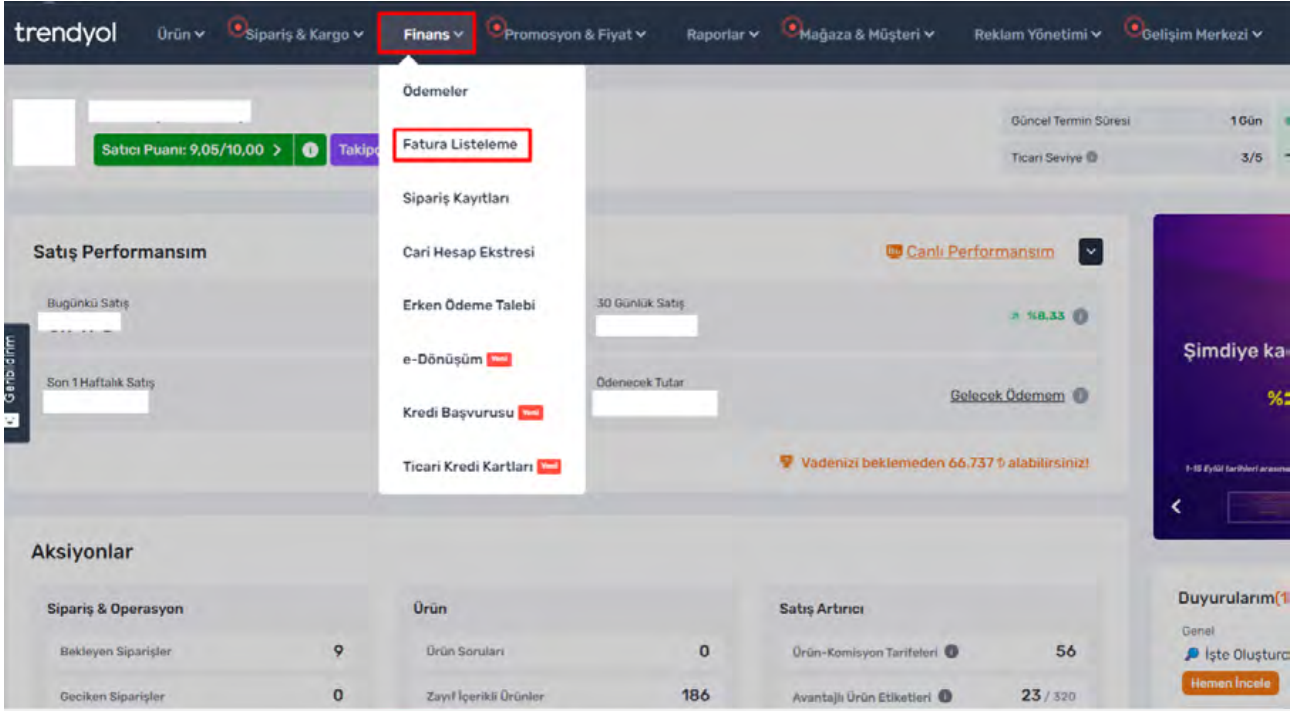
trendyol Ürün Sipariş & Kargo Finans Promosyon & Fiyat Raporlar Mağaza & Müşteri Reklam Yönetimi Gelişim Merkezi

Ödemeler
Fatura Listeleme
Sipariş Kayıtları
Cari Hesap Ekstresi
Erken Ödeme Talebi
e-Dönüşüm Yeni
Kredi Başvurusu Yeni
Ticari Kredi Kartları Yeni

Satıcı Puanı: 9,05/10,00 > Takip

Güncel Termin Süresi 1 Gün
Ticari Seviye 3/5

Satış Performansım
Canlı Performansım

Bugünkü Satış
30 Günlük Satış
%8.33
Son 1 Haftalık Satış
Ödenecek Tutar
Gelecek Ödemem
Vadenizi beklemeden 66.737 ₺ alabilirsiniz!

Geri bildirim

Şimdiye ka
%
1-15 Eylül tarihleri arasında

Aksiyonlar

Sipariş & Operasyon
Bekleyen Siparişler 9
Geciken Siparişler 0

Ürün
Ürün Soruları 0
Zayıf İçerikli Ürünler 186

Satış Artırıcı
Ürün-Komisyon Tarifeleri 56
Avantajlı Ürün Etiketleri 23 / 320

Duyurularım(1
Genel
İşte Oluşturc
Hemen İncele